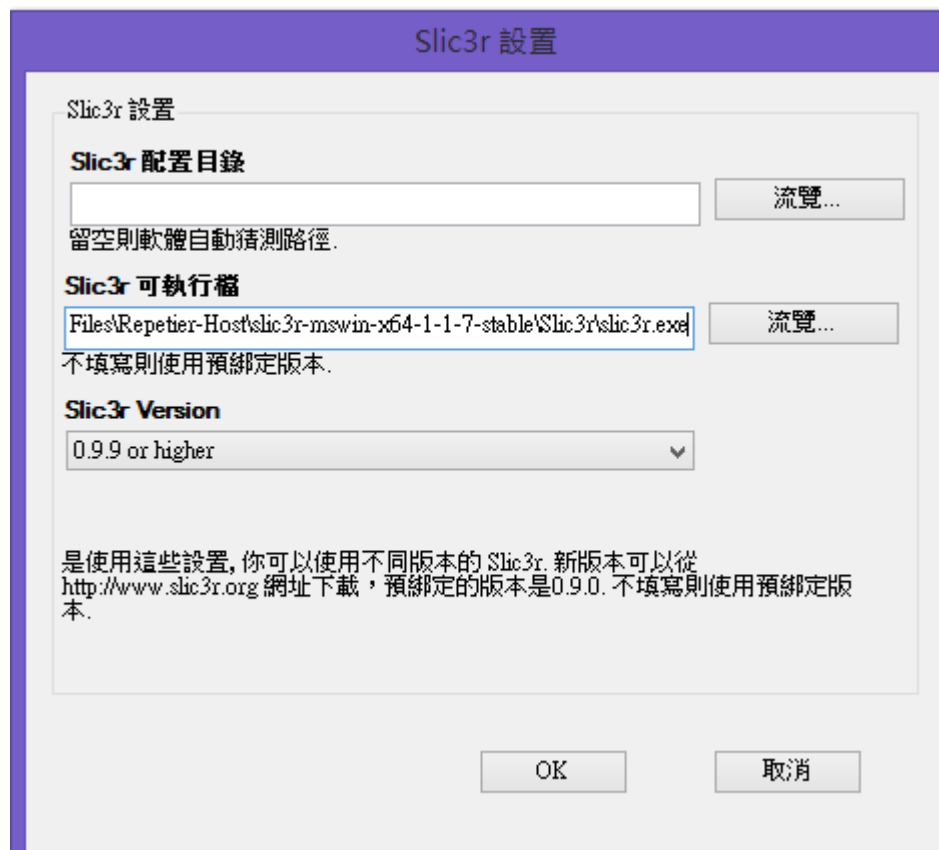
Slic3r 設置

Slic3r 設置

Slic3r 配置目錄

流覽...

留空則軟體自動猜測路徑.

Slic3r 可執行檔

Files\Repetier-Host\slic3r-mswin-x64-1-1-7-stable\Slic3r\slic3r.exe

流覽...

不填寫則使用預綁定版本.

Slic3r Version

0.9.9 or higher

是使用這些設置, 你可以使用不同版本的 Slic3r. 新版本可以從 http://www.slic3r.org 網址下載，預綁定的版本是0.9.0. 不填寫則使用預綁定版本.

OK

取消